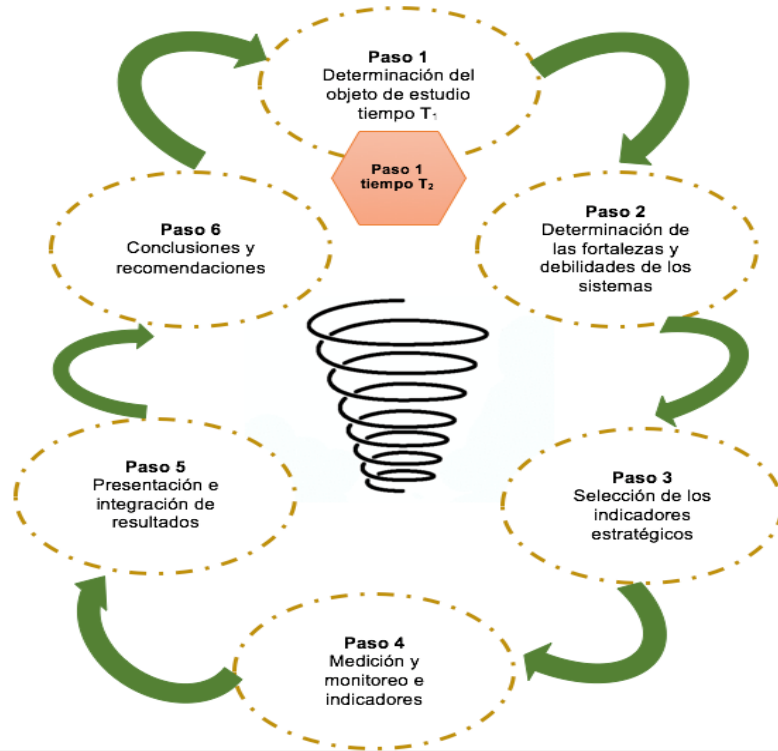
**Paso 1**
Determinación del objeto de estudio tiempo $T_1$

**Paso 1**
**tiempo $T_2$**

**Paso 2**
Determinación de las fortalezas y debilidades de los sistemas

**Paso 3**
Selección de los indicadores estratégicos

**Paso 4**
Medición y monitoreo e indicadores

**Paso 5**
Presentación e integración de resultados

**Paso 6**
Conclusiones y recomendaciones